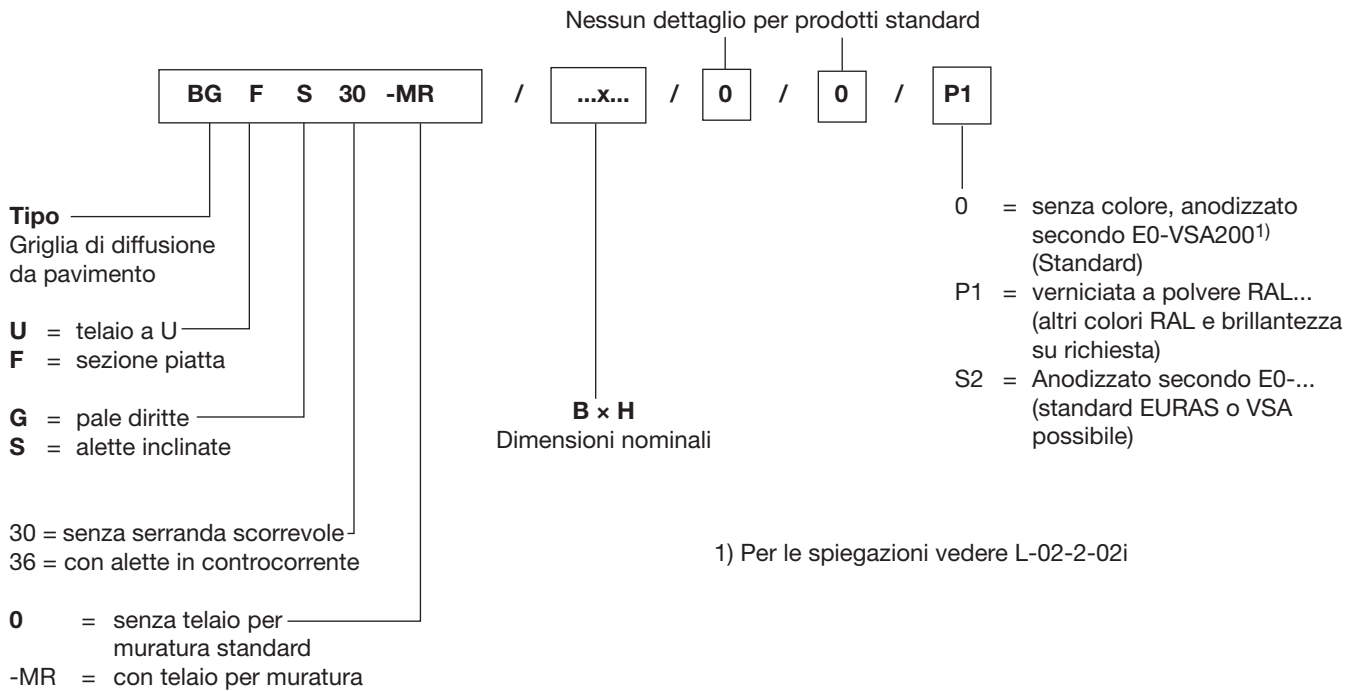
Nessun dettaglio per prodotti standard

BG F S 30 -MR / ...x... / 0 / 0 / P1

**Tipo**
Griglia di diffusione da pavimento

**U** = telaio a U
**F** = sezione piatta

**G** = pale diritte
**S** = alette inclinate

30 = senza serranda scorrevole
36 = con alette in controcorrente

**0** = senza telaio per muratura standard
-MR = con telaio per muratura

**B × H**
Dimensioni nominali

0 = senza colore, anodizzato secondo E0-VSA200$^{1)}$ (Standard)
P1 = verniciata a polvere RAL... (altri colori RAL e brillantezza su richiesta)
S2 = Anodizzato secondo E0-... (standard EURAS o VSA possibile)

1) Per le spiegazioni vedere L-02-2-02i